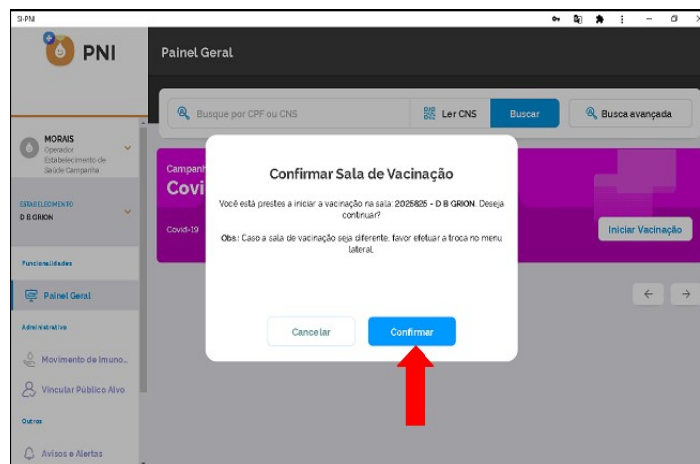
SI-PNI

PNI

Painel Geral

Busque por CPF ou CNS

Ler CNS

Buscar

Busca avançada

MORAIS
Operador
Estabelecimento de Saúde Campanha

ESTABELECIMENTO
D B GRION

Funcionalidades

Painel Geral

Administrativo

Movimento de Imuno...

Vincular Público Alvo

Outros

Avisos e Alertas

Campanh
Covi

Covid-19

Iniciar Vacinação

Confirmar Sala de Vacinação

Você está prestes a iniciar a vacinação na sala: 2025825 - D B GRION. Deseja continuar?

Obs: Caso a sala de vacinação seja diferente, favor efetuar a troca no menu lateral.

Cancelar

Confirmar